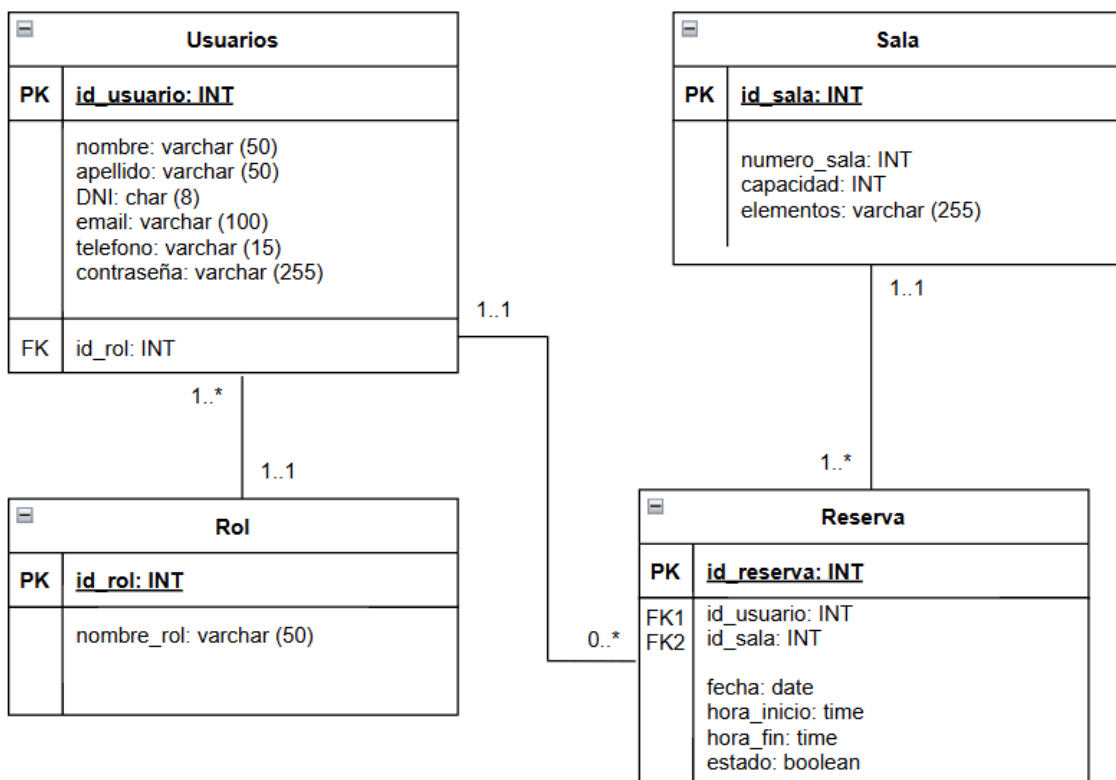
Usuarios

PK id_usuario: INT

nombre: varchar (50)
apellido: varchar (50)
DNI: char (8)
email: varchar (100)
telefono: varchar (15)
contraseña: varchar (255)

FK id_rol: INT

Sala

PK id_sala: INT

numero_sala: INT
capacidad: INT
elementos: varchar (255)

1..1

1..1

1..*

1..1

1..*

Rol

PK id_rol: INT

nombre_rol: varchar (50)

0..*

Reserva

PK id_reserva: INT

FK1 id_usuario: INT
FK2 id_sala: INT

fecha: date
hora_inicio: time
hora_fin: time
estado: boolean